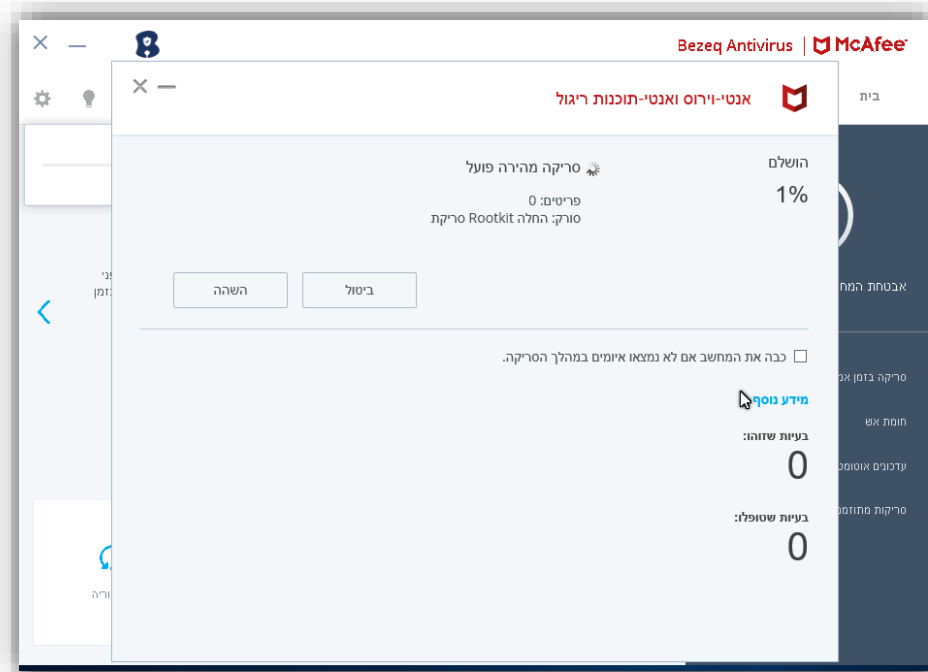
Bezeq Antivirus | McAfee

בית

אנטי-וירוס ואנטי-תוכנות ריגול

הושלם
1%

סריקה מהירה פועל
פריטים: 0
סורק: החלה Rootkit סריקת

ביטול
השהה

כבה את המחשב אם לא נמצאו איומים במהלך הסריקה.

מידע נוסף

בעיות שזוהו:
0

בעיות שטופלו:
0

אבטחת המח

סריקה בזמן אמ

חומת אש

עדכונים אוטומט

סריקות מתוזמנ

ני
זמן

וריה